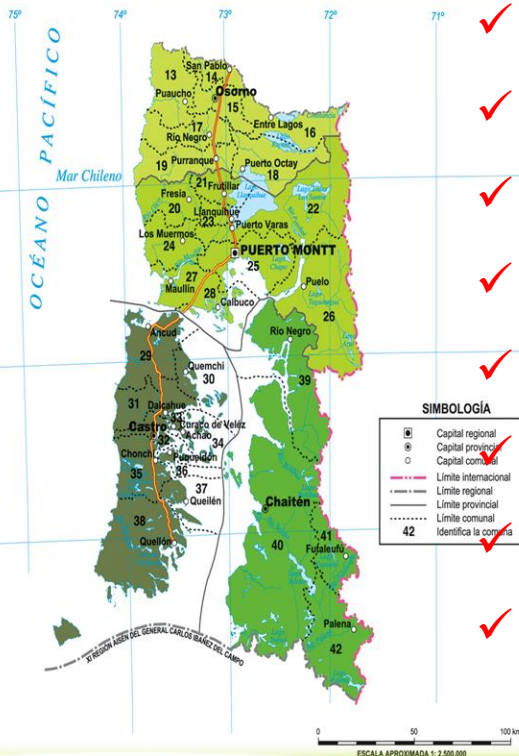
75º 74º 73º 72º 71º

OCÉANO PACÍFICO

Mar Chileno

13 San Pablo 14
Osorno
Puaucho 15
17
Entre Lagos 16
Río Negro
19 Purranque
Puerto Octay 18
21 Frutillar
Fresia
20
Llanquihue 22
23
Puerto Varas
Los Muermos
24
PUERTO MONTT
25
27
Maullín
28
Calbuco
Puelo
26
Ancud
29
Río Negro
Quemchi
30
39
31 Dalcahue
Castro 33 Curaco de Vélez
Achao 34
32
Chonchi
Puqueldón
35 36
37
Quellón
Chaitén
38
Quellón
40
41
Futaleufú
Palena
42

XI REGIÓN AISÉN DEL GENERAL CARLOS IBÁÑEZ DEL CAMPO

SIMBOLOGÍA
Capital regional
Capital provincial
Capital comunal
Límite internacional
Límite regional
Límite provincial
Límite comunal
42 Identifica la comuna

0 50 100 km
ESCALA APROXIMADA 1: 2.500.000